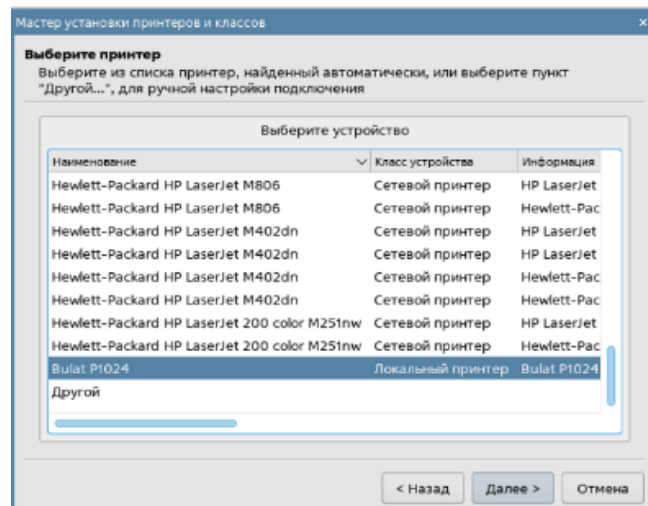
Мастер установки принтеров и классов

Выберите принтер
Выберите из списка принтер, найденный автоматически, или выберите пункт "Другой...", для ручной настройки подключения

Выберите устройство

| Наименование | Класс устройства | Информация |
|---|---|---|
| Hewlett-Packard HP LaserJet M806 | Сетевой принтер | HP LaserJet |
| Hewlett-Packard HP LaserJet M806 | Сетевой принтер | Hewlett-Pac |
| Hewlett-Packard HP LaserJet M402dn | Сетевой принтер | HP LaserJet |
| Hewlett-Packard HP LaserJet M402dn | Сетевой принтер | HP LaserJet |
| Hewlett-Packard HP LaserJet M402dn | Сетевой принтер | Hewlett-Pac |
| Hewlett-Packard HP LaserJet M402dn | Сетевой принтер | Hewlett-Pac |
| Hewlett-Packard HP LaserJet 200 color M251nw | Сетевой принтер | HP LaserJet |
| Hewlett-Packard HP LaserJet 200 color M251nw | Сетевой принтер | Hewlett-Pac |
| Bulat P1024 | Локальный принтер | Bulat P1024 |
| Другой | | |

< Назад   Далее >   Отмена